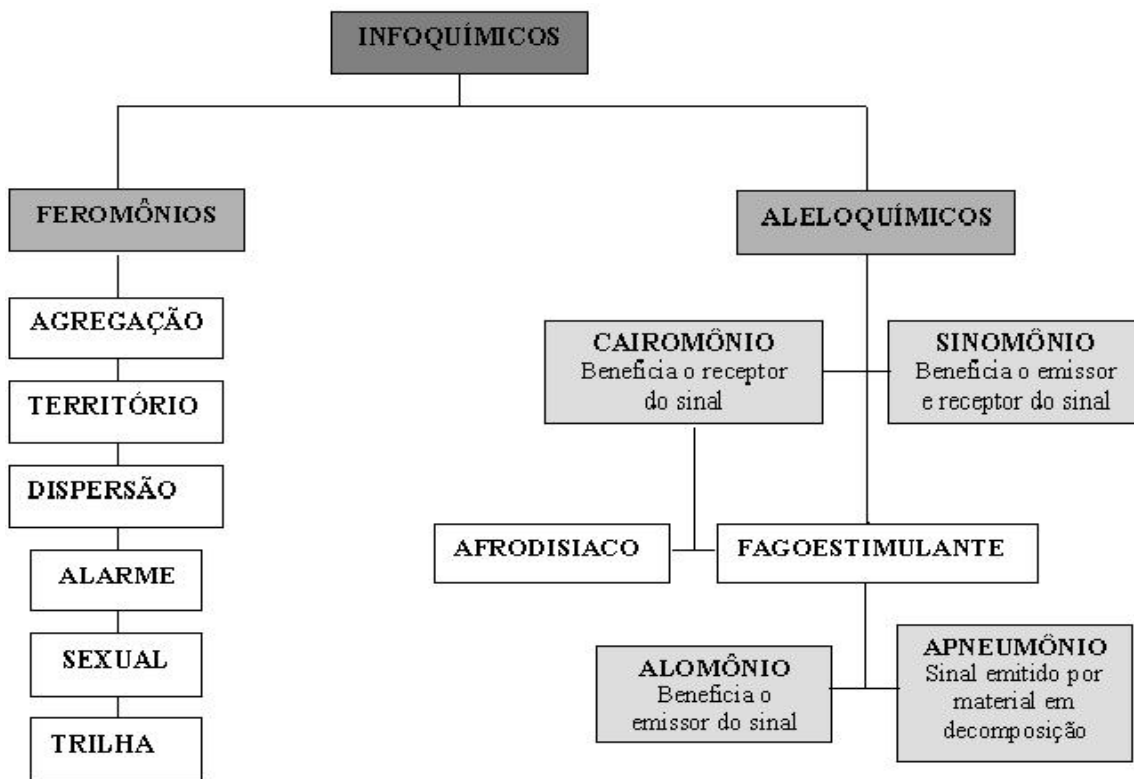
INFOQUÍMICOS

FEROMÔNIOS

AGREGAÇÃO

TERRITÓRIO

DISPERSÃO

ALARME

SEXUAL

TRILHA

ALELOQUÍMICOS

CAIROMÔNIO
Beneficia o receptor do sinal

SINOMÔNIO
Beneficia o emissor e receptor do sinal

AFRODISIACO

FAGOESTIMULANTE

ALOMÔNIO
Beneficia o emissor do sinal

APNEUMÔNIO
Sinal emitido por material em decomposição